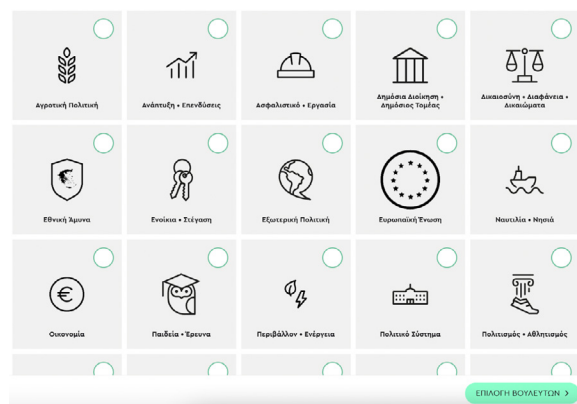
Αγροτική Πολιτική

Ανάπτυξη • Επενδύσεις

Ασφαλιστικό • Εργασία

Δημόσια Διοίκηση • Δημόσιος Τομέας

Δικαιοσύνη • Διαφάνεια • Δικαιώματα

Εθνική Άμυνα

Ενοίκια • Στέγαση

Εξωτερική Πολιτική

Ευρωπαϊκή Ένωση

Ναυτιλία • Νησιά

Οικονομία

Παιδεία • Έρευνα

Περιβάλλον • Ενέργεια

Πολιτικό Σύστημα

Πολιτισμός • Αθλητισμός

ΕΠΙΛΟΓΗ ΒΟΥΛΕΥΤΩΝ ›